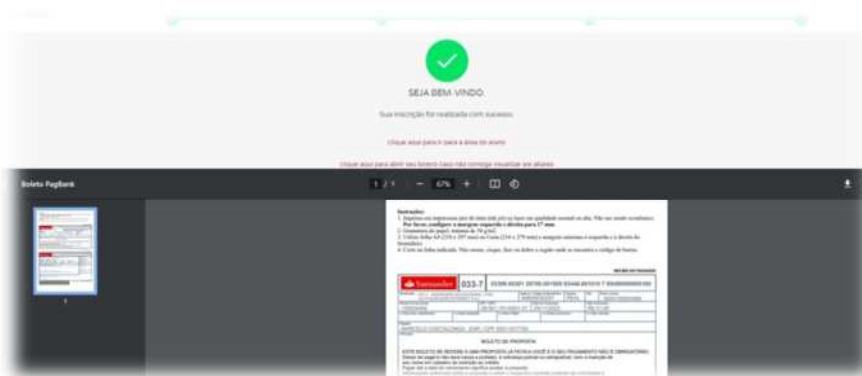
SEJA BEM-VINDO.

Sua inscrição foi realizada com sucesso.

Clique aqui para ir para a área do aluno

Clique aqui para abrir seu boleto caso não consiga visualizar ao abaixo

Boleto PagBank

1 / 1 — 67% +

1

Instruções
1. Imprima em impressora jato de tinta (ink jet) ou laser em qualidade normal ou alta. Não use modo econômico.
Por favor, configure a margem esquerda e direita para 17 mm
2. Utilize folha A4 (210 x 297 mm) ou Carta (216 x 279 mm) e margens mínimas à esquerda e à direita do formulário.
4. Corte na linha indicada. Não rasure, risque, fure ou dobre a região onde se encontra o código de barras.

Santander | 033-7 | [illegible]

BOLETO DE PROPOSTA

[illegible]